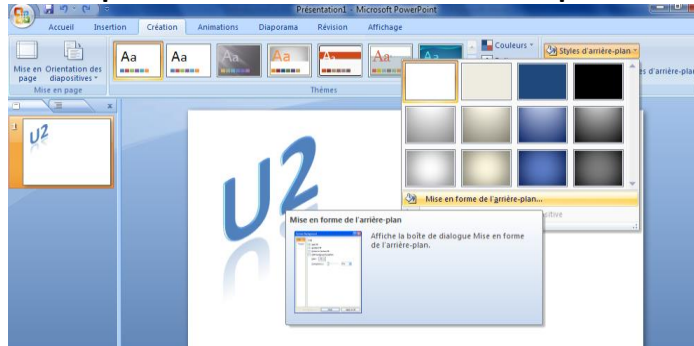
Présentation1 - Microsoft PowerPoint

Accueil Insertion Création Animations Diaporama Révision Affichage

Mise en page Orientation des diapositives

Mise en page

Aa Aa Aa Aa Aa

Thèmes

Couleurs

Styles d'arrière-plan

s d'arrière-pla

U2

Mise en forme de l'arrière-plan...

Mise en forme de l'arrière-plan

Affiche la boîte de dialogue Mise en forme de l'arrière-plan.

U2